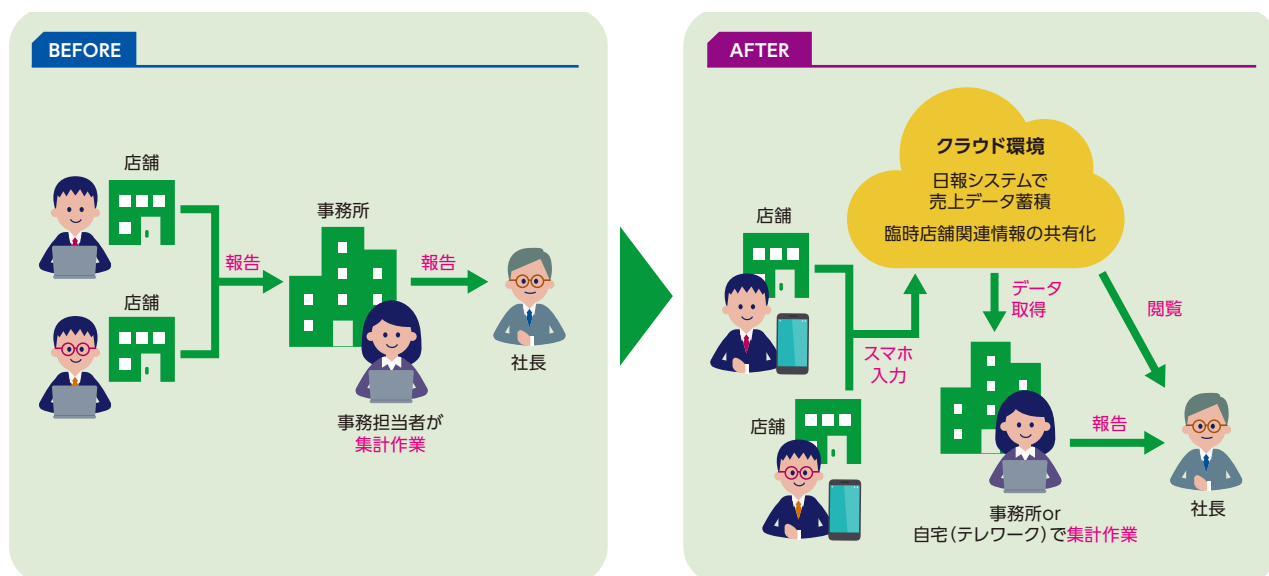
BEFORE

店舗

店舗

報告

事務所

報告

社長

事務担当者が
集計作業

AFTER

クラウド環境

日報システムで
売上データ蓄積

臨時店舗関連情報の共有化

店舗

データ
取得

閲覧

スマホ
入力

店舗

報告

社長

事務所or
自宅(テレワーク)で集計作業